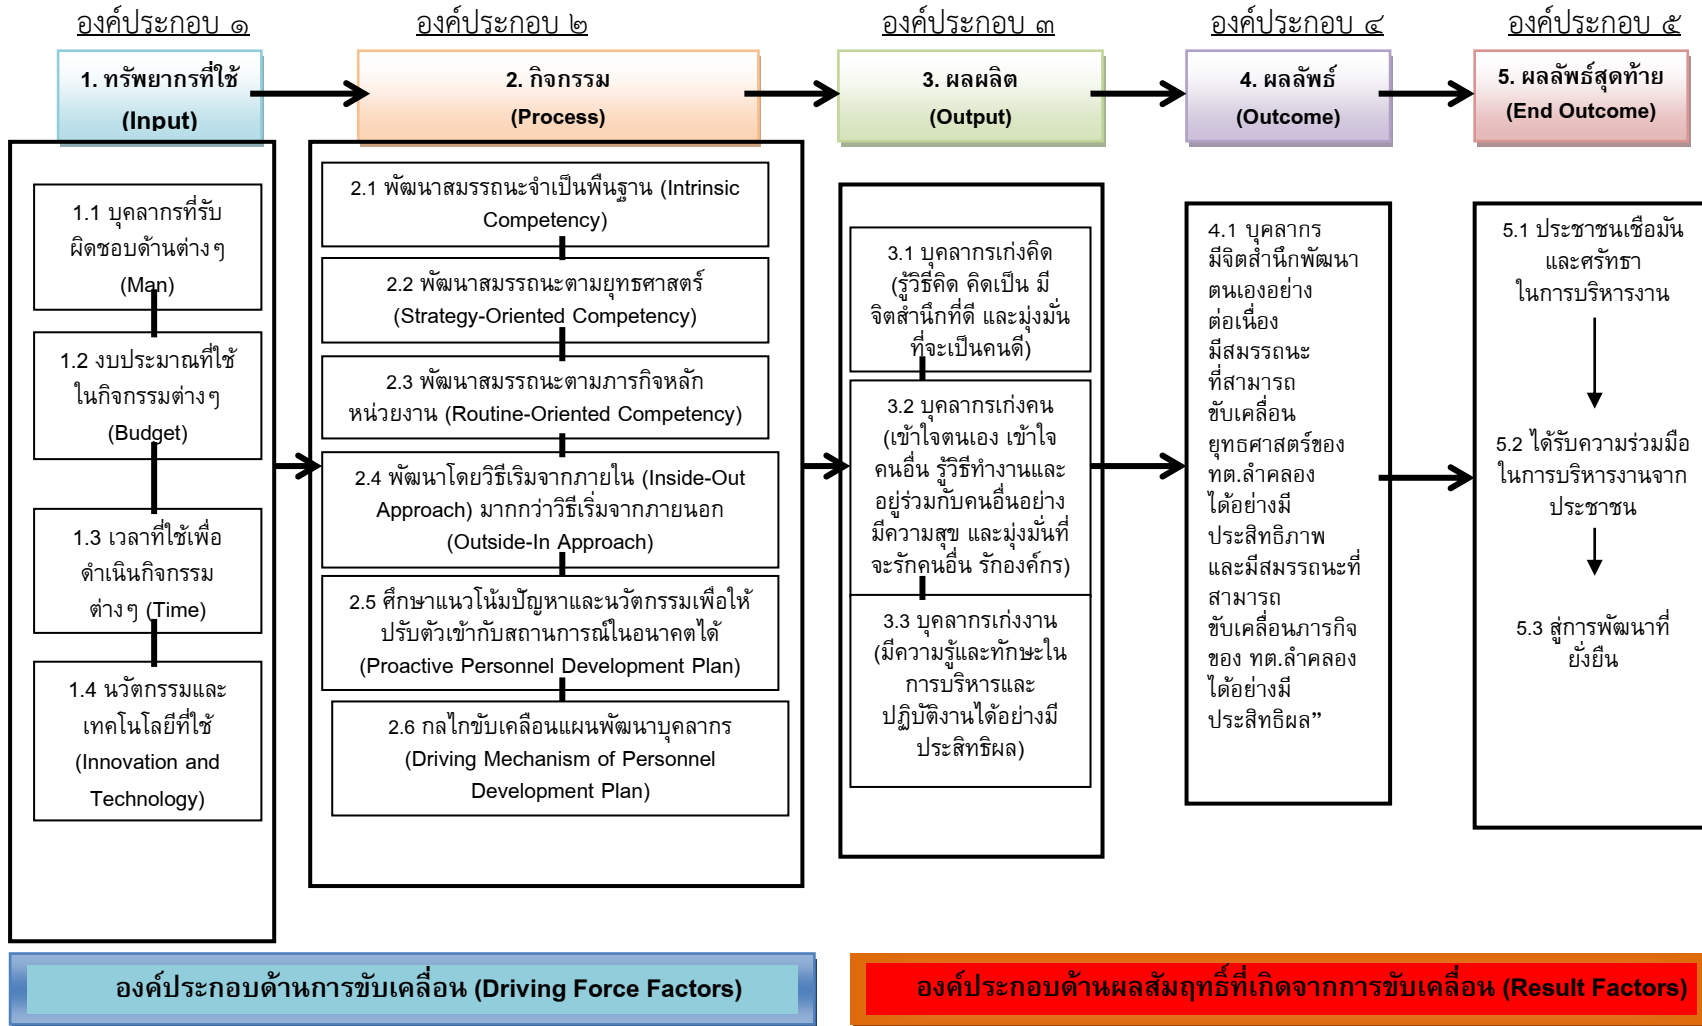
องค์ประกอบ ๑

1. ทรัพยากรที่ใช้ (Input)

1.1 บุคลากรที่รับผิดชอบด้านต่างๆ (Man)

1.2 งบประมาณที่ใช้ในกิจกรรมต่างๆ (Budget)

1.3 เวลาที่ใช้เพื่อดำเนินกิจกรรมต่างๆ (Time)

1.4 นวัตกรรมและเทคโนโลยีที่ใช้ (Innovation and Technology)

องค์ประกอบ ๒

2. กิจกรรม (Process)

2.1 พัฒนาสมรรถนะจำเป็นพื้นฐาน (Intrinsic Competency)

2.2 พัฒนาสมรรถนะตามยุทธศาสตร์ (Strategy-Oriented Competency)

2.3 พัฒนาสมรรถนะตามภารกิจหลักหน่วยงาน (Routine-Oriented Competency)

2.4 พัฒนาโดยวิธีเริ่มจากภายใน (Inside-Out Approach) มากกว่าวิธีเริ่มจากภายนอก (Outside-In Approach)

2.5 ศึกษาแนวโน้มปัญหาและนวัตกรรมเพื่อให้ปรับตัวเข้ากับสถานการณ์ในอนาคตได้ (Proactive Personnel Development Plan)

2.6 กลไกขับเคลื่อนแผนพัฒนาบุคลากร (Driving Mechanism of Personnel Development Plan)

องค์ประกอบ ๓

3. ผลผลิต (Output)

3.1 บุคลากรเก่งคิด (รู้วิธีคิด คิดเป็น มีจิตสำนึกที่ดี และมุ่งมั่นที่จะเป็นคนดี)

3.2 บุคลากรเก่งคน (เข้าใจตนเอง เข้าใจคนอื่น รู้วิธีทำงานและอยู่ร่วมกับคนอื่นอย่างมีความสุข และมุ่งมั่นที่จะรักคนอื่น รักองค์กร)

3.3 บุคลากรเก่งงาน (มีความรู้และทักษะในการบริหารและปฏิบัติงานได้อย่างมีประสิทธิผล)

องค์ประกอบ ๔

4. ผลลัพธ์ (Outcome)

4.1 บุคลากรมีจิตสำนึกพัฒนาตนเองอย่างต่อเนื่อง มีสมรรถนะที่สามารถขับเคลื่อนยุทธศาสตร์ของ ทต.ลำคลองได้อย่างมีประสิทธิภาพ และมีสมรรถนะที่สามารถขับเคลื่อนภารกิจของ ทต.ลำคลองได้อย่างมีประสิทธิผล”

องค์ประกอบ ๕

5. ผลลัพธ์สุดท้าย (End Outcome)

5.1 ประชาชนเชื่อมั่นและศรัทธาในการบริหารงาน

5.2 ได้รับความร่วมมือในการบริหารงานจากประชาชน

5.3 สู่การพัฒนาที่ยั่งยืน

องค์ประกอบด้านการขับเคลื่อน (Driving Force Factors)

องค์ประกอบด้านผลสัมฤทธิ์ที่เกิดจากการขับเคลื่อน (Result Factors)